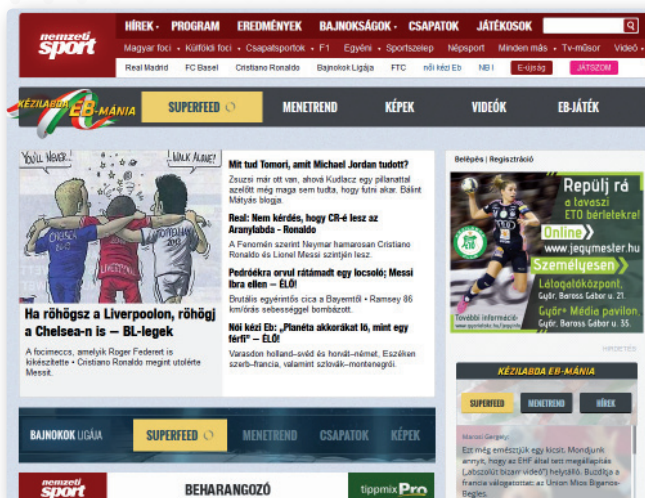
nemzeti sport

HÍREK • PROGRAM • EREDMÉNYEK • BAJNOKSÁGOK • CSAPATOK • JÁTÉKOSOK

Magyar foci • Külföldi foci • Csapatsportok • F1 • Egyéni • Sportszelep • Népsport • Minden más • Tv-műsor • Videó •

Real Madrid • FC Basel • Cristiano Ronaldo • Bajnokok Ligája • FTC • női kézi Eb • NB I • E-újság • JÁTSZOM

KÉZILABDA EB-MÁNIA

SUPERFEED • MENETREND • KÉPEK • VIDEÓK • EB-JÁTÉK

YOU'LL NEVER... | WALK ALONE!

Ha röhögsz a Liverpoolon, röhögj a Chelsea-n is – BL-legek

A focimeccs, amelyik Roger Federert is kikészítette • Cristiano Ronaldo megint utolérte Messit.

Mit tud Tomori, amit Michael Jordan tudott?

Zsuzsi már ott van, ahová Kudlacz egy pillanattal azelőtt még maga sem tudta, hogy futni akar. Bálint Mátyás blogja.

Real: Nem kérdés, hogy CR-é lesz az Aranylabda – Ronaldo

A Fenomén szerint Neymar hamarosan Cristiano Ronaldo és Lionel Messi szintjén lesz.

Pedróékra orvul rátámadt egy locsoló; Messi Ibra ellen – ÉLŐ!

Brutális egyéniről cica a Bayerntől • Ramsey 86 km/órás sebességgel bombázott.

Női kézi Eb: „Planéta akkorákat lő, mint egy férfi" – ÉLŐ!

Varasdon holland–svéd és horvát–német, Eszéken szerb–francia, valamint szlovák–montenegrói.

Belépés | Regisztráció

Repülj rá a tavaszi ETO bérletekre!
Online: www.jegymester.hu
Személyesen:
Lelátójegyközpont, Győr, Baross Gábor u. 21.
Győr+ Média pavilon, Győr, Baross Gábor u. 55.

További információ: www.gyorieto.hu/jegyek

HIRDETÉS

KÉZILABDA EB-MÁNIA

SUPERFEED • MENETREND • HÍREK

Marosi Gergely:
Ezt még emésztjük egy kicsit. Mondjuk annyit, hogy az EHF által tett megállapítás (Jabszolút bizarr videó") helytálló. Buzdítja a francia válogatottat az Union Mios Biganos-Bègles.

BAJNOKOK LIGÁJA • SUPERFEED • MENETREND • CSAPATOK • KÉPEK

nemzeti sport • BEHARANGOZÓ • tippmix Pro